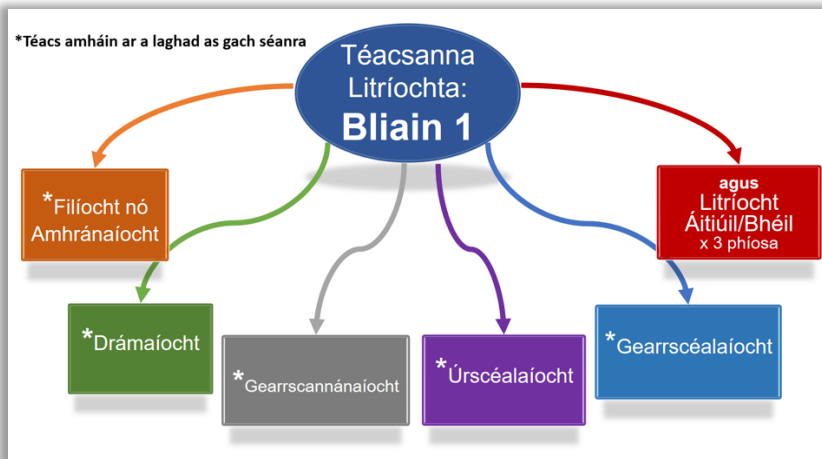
*Téacs amháin ar a laghad as gach séanra

Téacsanna Litríochta:
Bliain 1

*Filíocht nó Amhránaíocht

agus
Litríocht Áitiúil/Bhéil
x 3 phíosa

*Drámaíocht

*Gearrscannánaíocht

*Úrscéalaíocht

*Gearrscéalaíocht